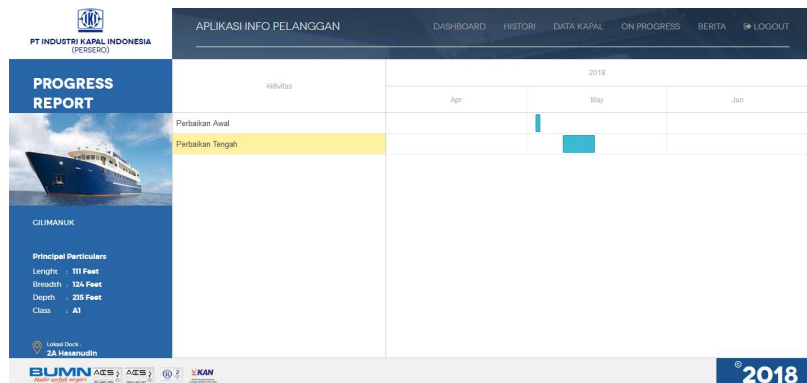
PT INDUSTRI KAPAL INDONESIA
(PERSERO)

APLIKASI INFO PELANGGAN

DASHBOARD HISTORI DATA KAPAL ON PROGRESS BERITA LOGOUT

PROGRESS REPORT

GILIMANUK

Principal Particulars
Lenght : 111 Feet
Breadth : 124 Feet
Depth : 215 Feet
Class : A1

Lokasi Dock :
2A Hasanudin

| Aktivitas | 2018 | | |
|---|---|---|---|
| | Apr | May | Jun |
| Perbaikan Awal | | | |
| Perbaikan Tengah | | | |

BUMN Hadir untuk negeri

YKAN

©2018